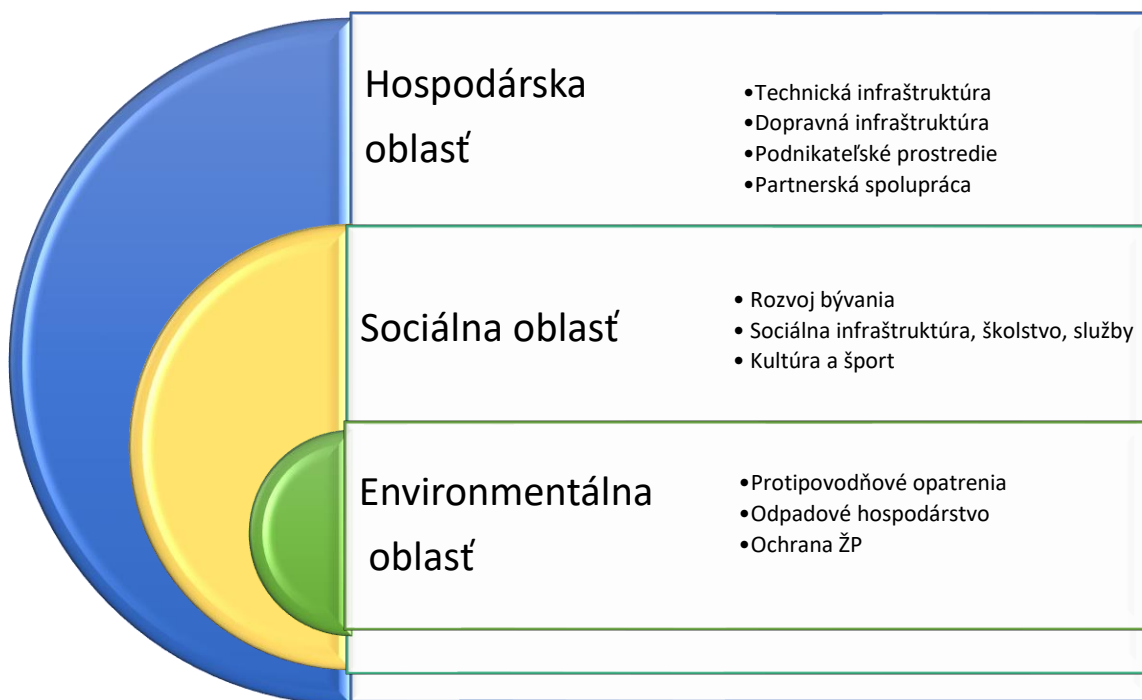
Hospodárska oblasť

•Technická infraštruktúra
•Dopravná infraštruktúra
•Podnikateľské prostredie
•Partnerská spolupráca

Sociálna oblasť

• Rozvoj bývania
• Sociálna infraštruktúra, školstvo, služby
• Kultúra a šport

Environmentálna oblasť

•Protipovodňové opatrenia
•Odpadové hospodárstvo
•Ochrana ŽP